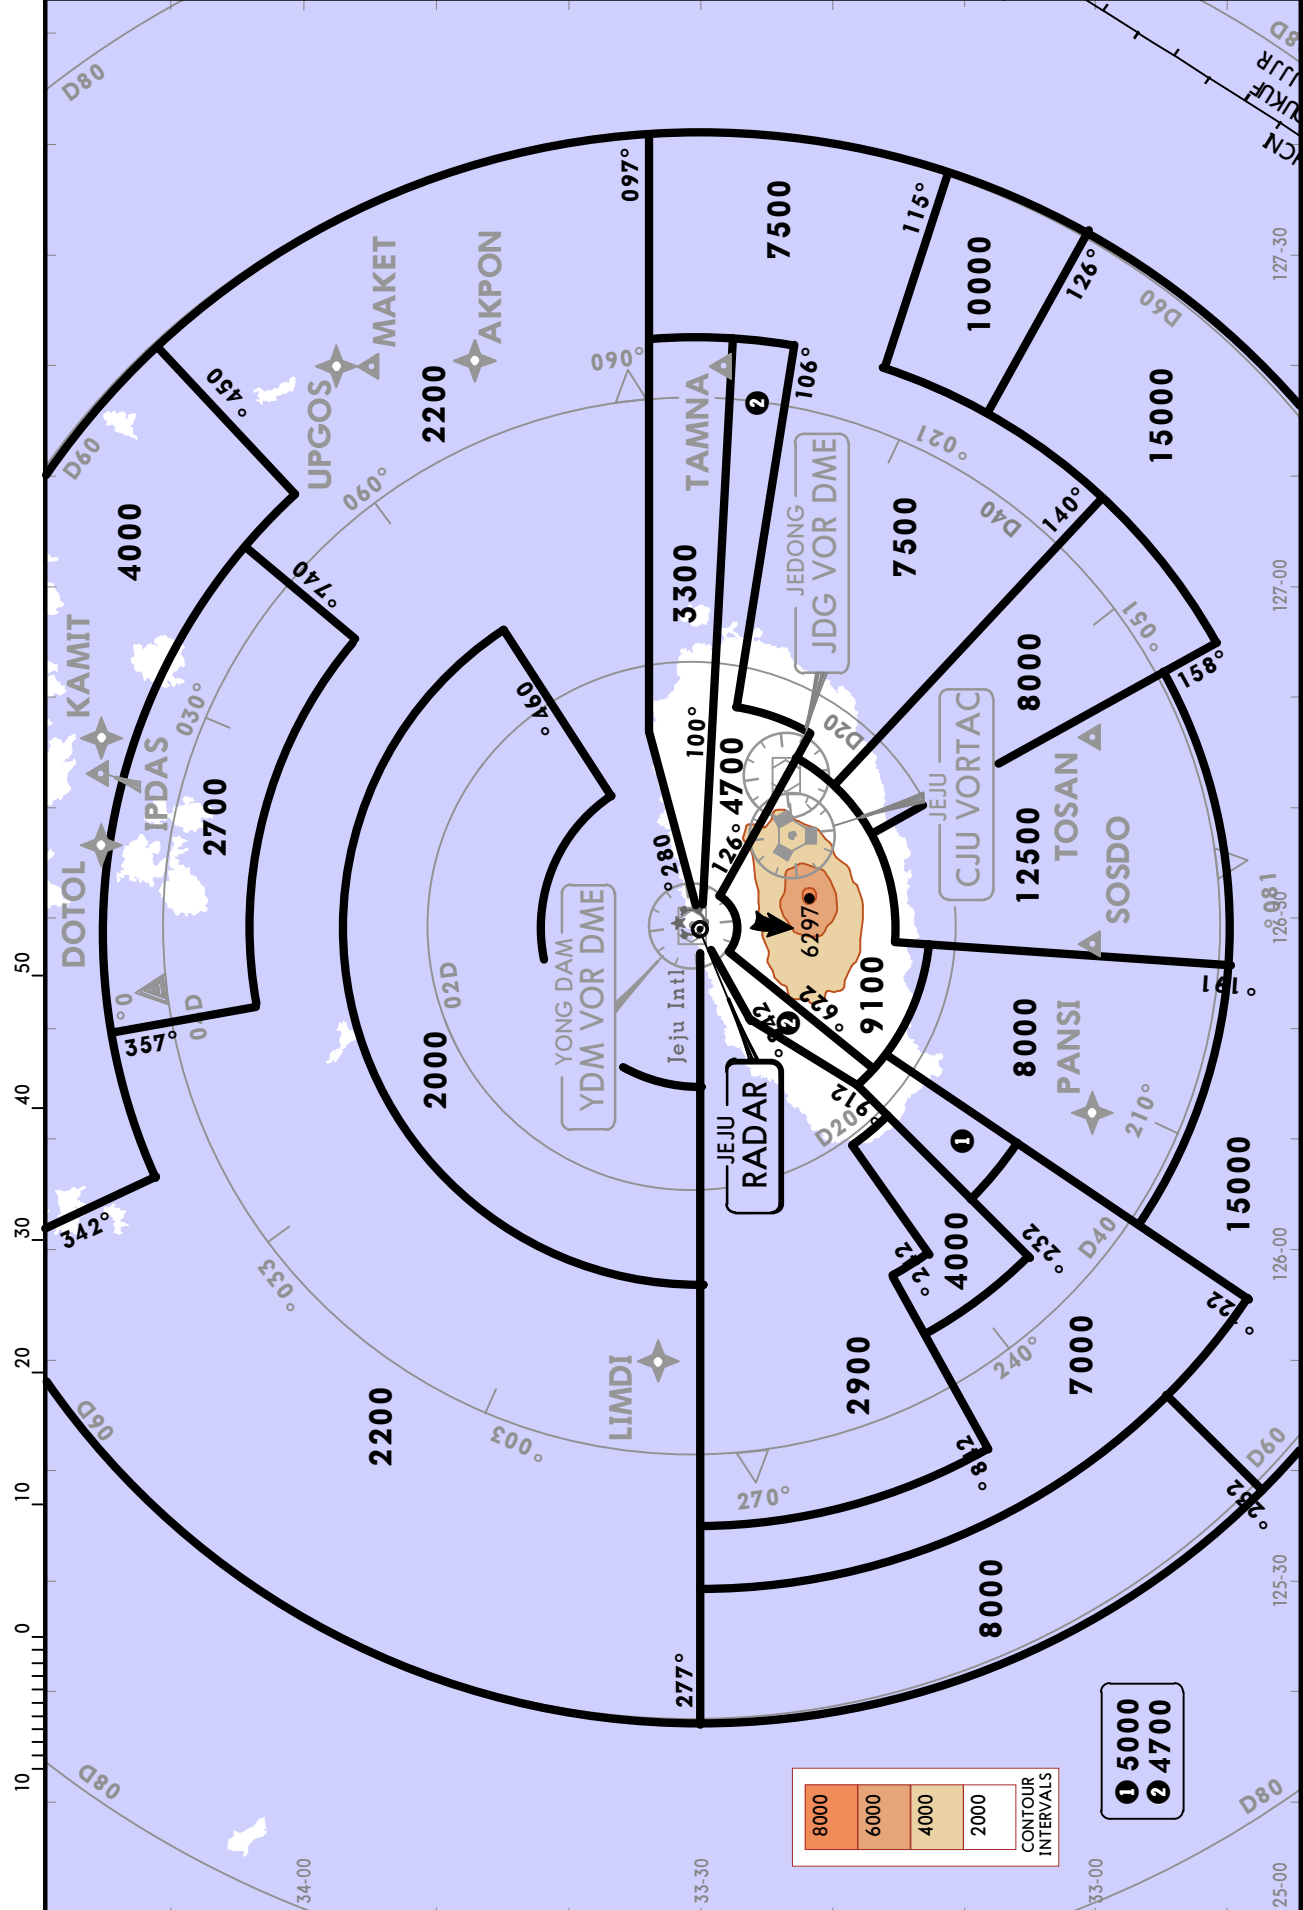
D80
097°
7500
115°
10000
126°
D60
15000
2200
MAKET
AKPON
UPGOS
045°
090°
TAMNA
106°
3300
JEDONG
JDG VOR DME
D40
7500
140°
060°
120°
D60
4000
074°
150°
8000
158°
KAMIT
030°
IPDAS
100°
4700
D20
JEJU
CJU VORTAC
12500
TOSAN
060°
280
126°
2700
DOTOL
6297
SOSDO
181°
YONG DAM
YDM VOR DME
02D
Jeju Intl
212°
9100
191°
357°
2000
242°
PANSI
8000
JEJU
RADAR
D20
212°
210°
342°
233°
4000
232°
D40
15000
LIMDI
2200
003°
2900
212°
240°
7000
270°
D60
252°
D80
8000
277°
D80
5000
4700
8000
6000
4000
2000
CONTOUR INTERVALS
50
40
30
20
10
0
10
34-00
33-30
33-00
25-00
125-30
126-00
126-30
127-00
127-30
ICN
UKUF
UJJR
D8